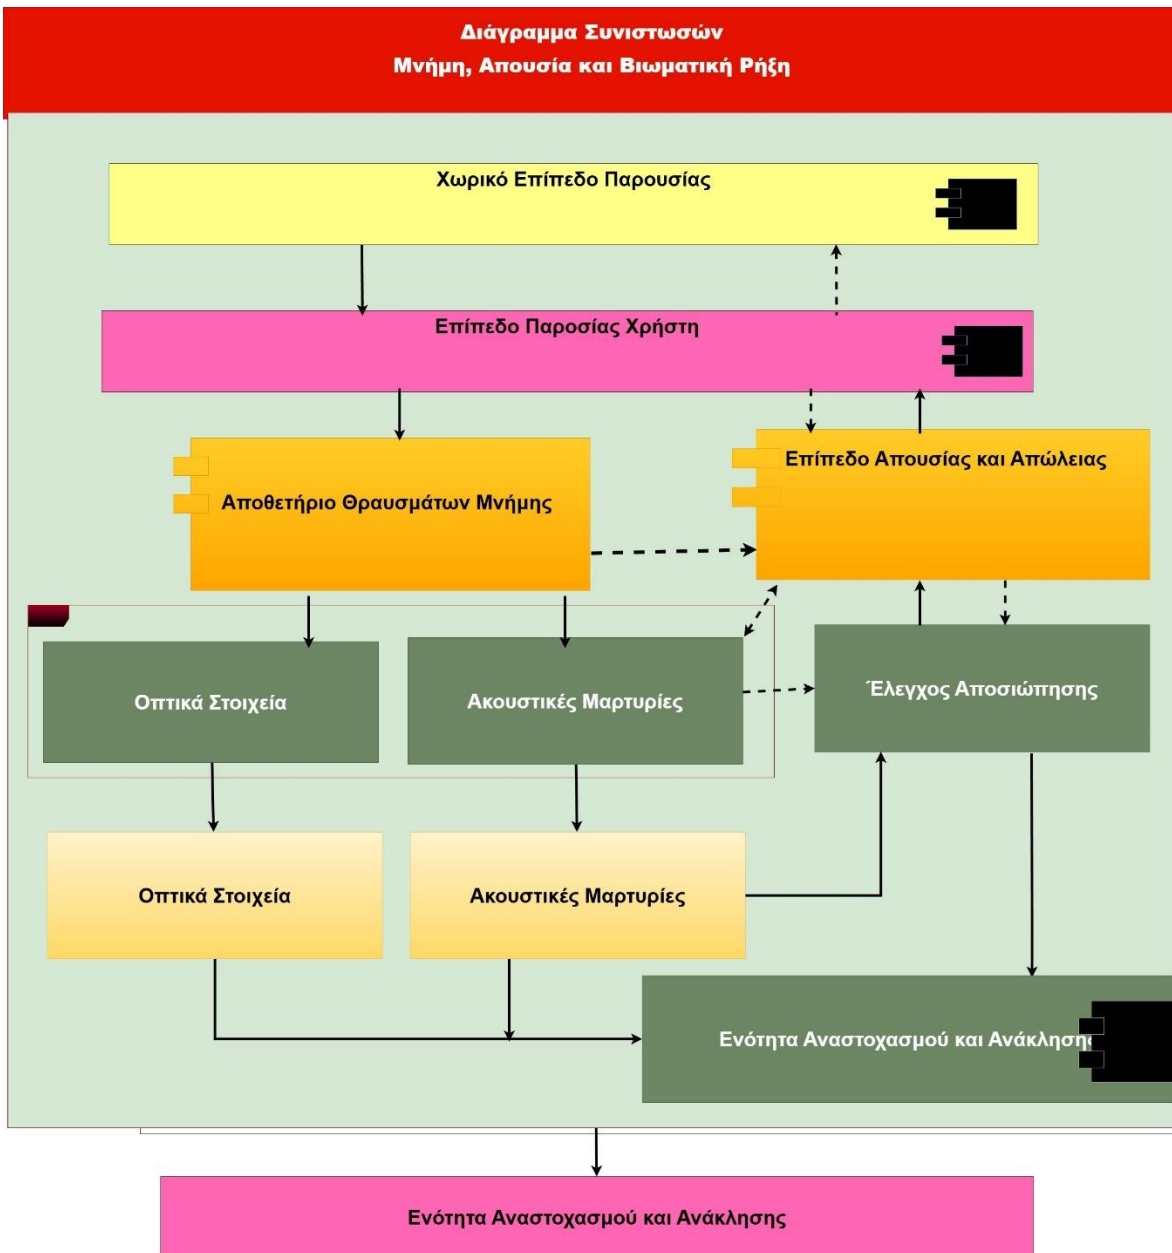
Διάγραμμα Συνιστωσών
Μνήμη, Απουσία και Βιωματική Ρήξη

Χωρικό Επίπεδο Παρουσίας

Επίπεδο Παροσίας Χρήστη

Αποθετήριο Θραυσμάτων Μνήμης

Επίπεδο Απουσίας και Απώλειας

Οπτικά Στοιχεία

Ακουστικές Μαρτυρίες

Έλεγχος Αποσιώπησης

Οπτικά Στοιχεία

Ακουστικές Μαρτυρίες

Ενότητα Αναστοχασμού και Ανάκλησης

Ενότητα Αναστοχασμού και Ανάκλησης